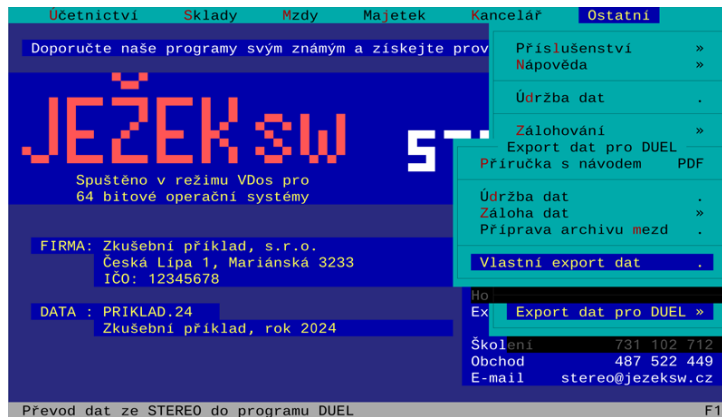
Účetnictví Sklady Mzdy Majetek Kancelář Ostatní

Doporučte naše programy svým známým a získejte prov

Příslušenství »
Nápověda »

Údržba dat .

Zálohování »

Export dat pro DUEL
Příručka s návodem PDF

Údržba dat .
Záloha dat »
Příprava archivu mezd .

Vlastní export dat .

Ho
Ex Export dat pro DUEL »

JEŽEK sw

ST

Spuštěno v režimu VDos pro
64 bitové operační systémy

FIRMA: Zkušební příklad, s.r.o.
Česká Lípa 1, Mariánská 3233
IČO: 12345678

DATA : PRIKLAD.24
Zkušební příklad, rok 2024

Školení 731 102 712
Obchod 487 522 449
E-mail stereo@jezeksw.cz

Převod dat ze STEREO do programu DUEL F1